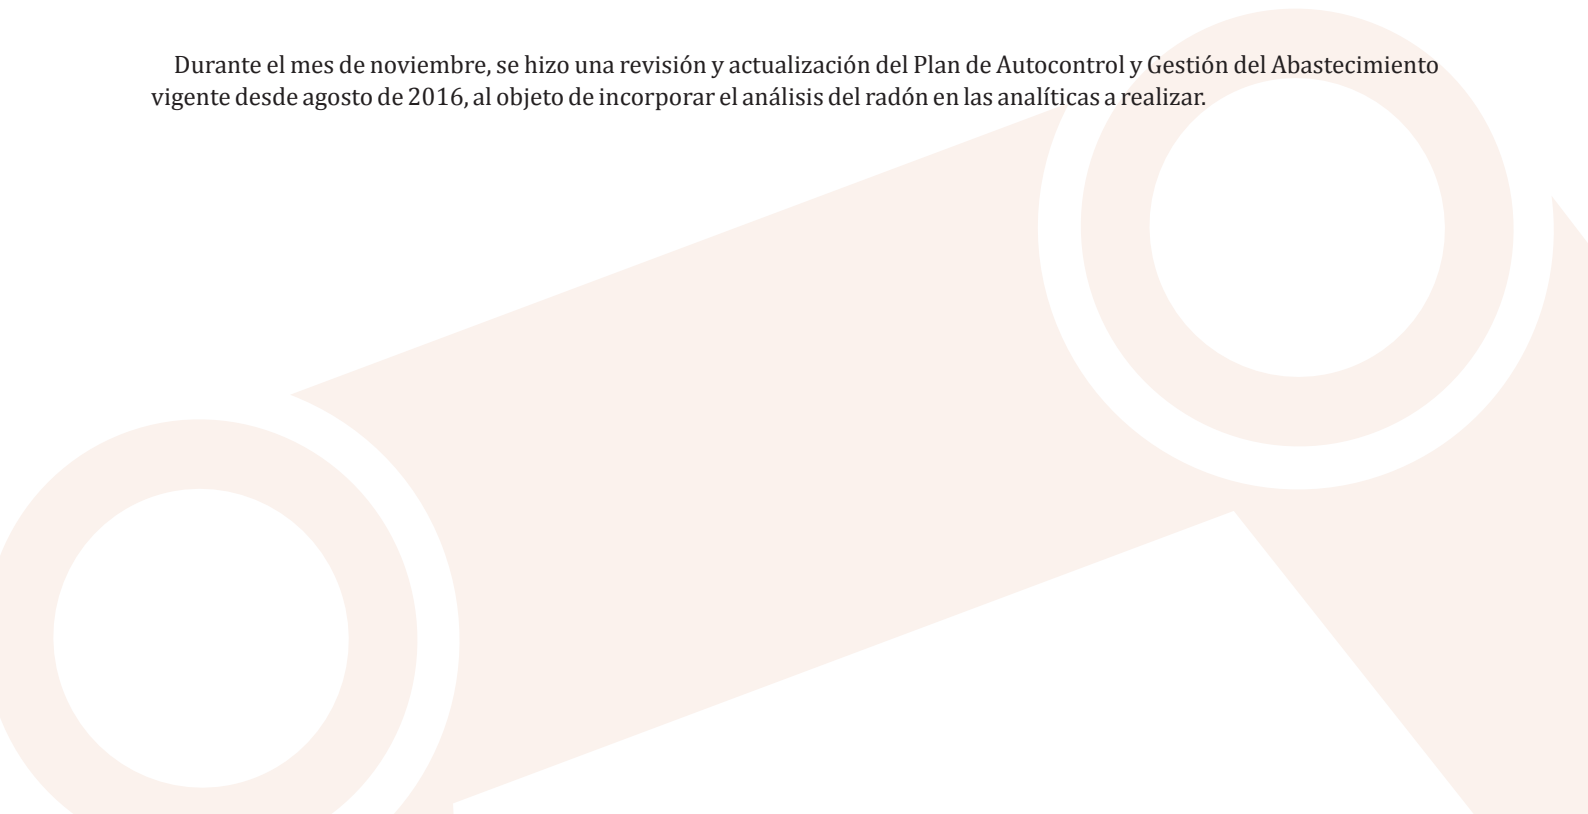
Durante el mes de noviembre, se hizo una revisión y actualización del Plan de Autocontrol y Gestión del Abastecimiento vigente desde agosto de 2016, al objeto de incorporar el análisis del radón en las analíticas a realizar.